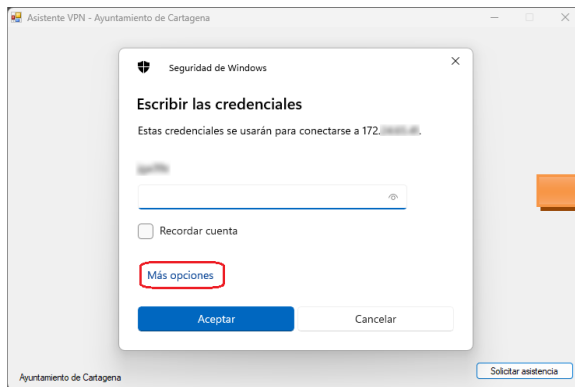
Asistente VPN - Ayuntamiento de Cartagena

Seguridad de Windows

Escribir las credenciales

Estas credenciales se usarán para conectarse a 172.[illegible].

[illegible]

Recordar cuenta

Más opciones

Aceptar

Cancelar

Ayuntamiento de Cartagena

Solicitar asistencia